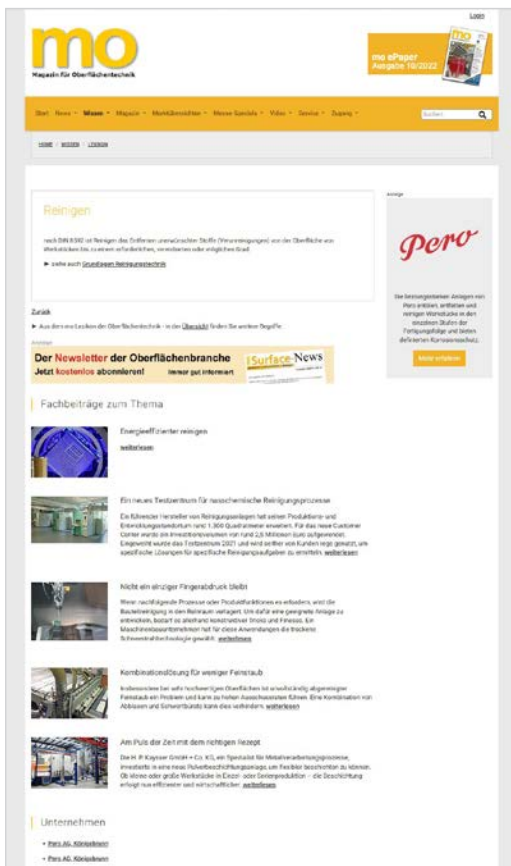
Login

mo
Magazin für Oberflächentechnik

mo ePaper
Ausgabe 10/2022

Start News Wissen Magazin Marktübersichten Messe Specials Video Service Zugang

Suchen

HOME / WISSEN / LEXIKON

Reinigen

nach DIN 8592 ist Reinigen das Entfernen unerwünschter Stoffe (Verunreinigungen) von der Oberfläche von Werkstücken bis zu einem erforderlichen, vereinbarten oder möglichen Grad.

► siehe auch Grundlagen Reinigungstechnik

Zurück

► Aus dem mo Lexikon der Oberflächentechnik - in der Übersicht finden Sie weitere Begriffe.

Anzeige

Der Newsletter der Oberflächenbranche
Jetzt kostenlos abonnieren! Immer gut informiert
iSurface-News

Fachbeiträge zum Thema

Energieeffizienter reinigen
weiterlesen

Ein neues Testzentrum für nasschemische Reinigungsprozesse
Ein führender Hersteller von Reinigungsanlagen hat seinen Produktions- und Entwicklungsstandort um rund 1.300 Quadratmeter erweitert. Für das neue Customer Center wurde ein Investitionsvolumen von rund 2,5 Millionen Euro aufgewendet. Eingeweiht wurde das Testzentrum 2021 und wird seither von Kunden rege genutzt, um spezifische Lösungen für spezifische Reinigungsaufgaben zu ermitteln. weiterlesen

Nicht ein einziger Fingerabdruck bleibt
Wenn nachfolgende Prozesse oder Produktfunktionen es erfordern, wird die Bauteilreinigung in den Reinraum verlagert. Um dafür eine geeignete Anlage zu entwickeln, bedarf es allerhand konstruktiver Ideen und Finesse. Ein Maschinenbauunternehmen hat für diese Anwendungen die trockene Schneestrahltechnologie gewählt. weiterlesen

Kombinationslösung für weniger Feinstaub
Insbesondere bei sehr hochwertigen Oberflächen ist anhaftender abgereinigter Feinstaub ein Problem und kann zu hohen Ausschussraten führen. Eine Kombination von Abblasen und Schwertbürste kann dies verhindern. weiterlesen

Am Puls der Zeit mit dem richtigen Rezept
Die H. P. Kaysser GmbH + Co. KG, ein Spezialist für Metallverarbeitungsprozesse, investierte in eine neue Pulverbeschichtungsanlage, um flexibler beschichten zu können. Ob kleine oder große Werkstücke in Einzel- oder Serienproduktion – die Beschichtung erfolgt nun effizienter und wirtschaftlicher. weiterlesen

Unternehmen

• Pero AG, Königsbrunn
• Pero AG, Königsbrunn

Anzeige

Pero

Die bewegenden Anlagen von Pero entölen, entfetten und reinigen Werkstücke in den einzelnen Stufen der Fertigungsfolge und bieten definierten Korrosionsschutz.

Mehr erfahren